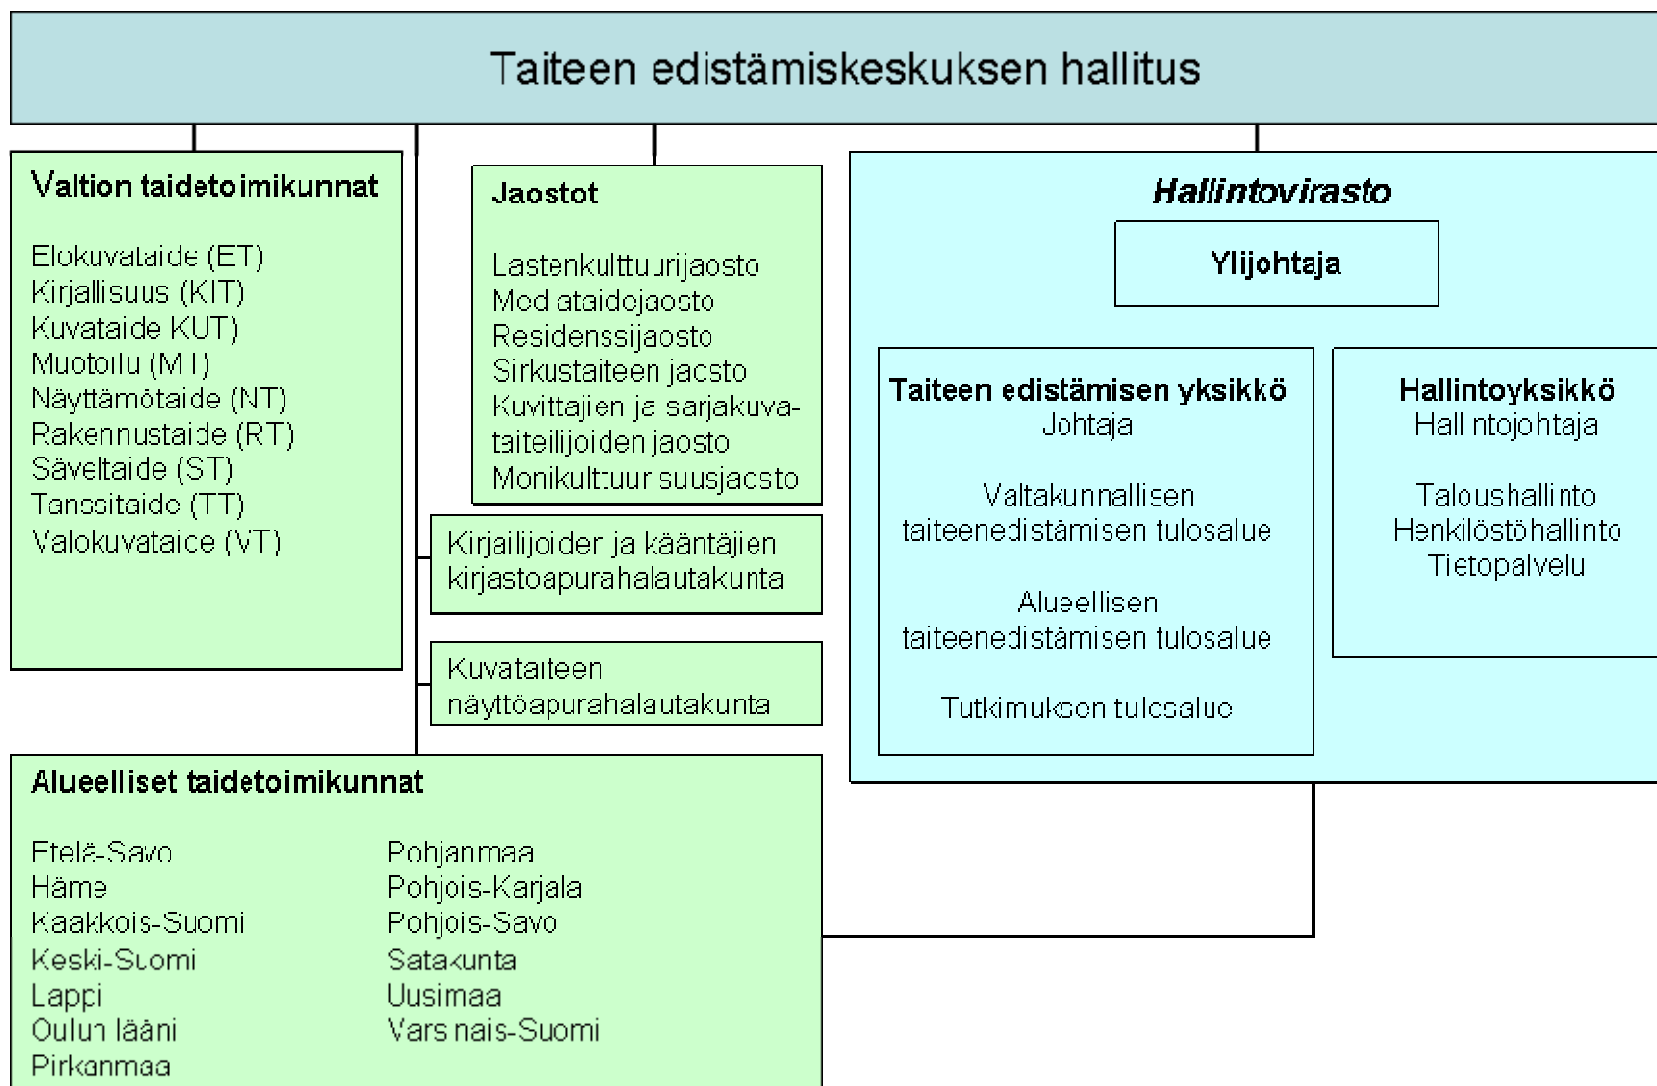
Taiteen edistämiskeskuksen hallitus

Valtion taidetoimikunnat

Elokuvataide (ET)
Kirjallisuus (KIT)
Kuvataide KUT)
Muotoilu (MT)
Näyttämötaide (NT)
Rakennustaide (RT)
Säveltaide (ST)
Tanssitaide (TT)
Valokuvataide (VT)

Jaostot

Lastenkulttuurijaosto
Mediataidejaosto
Residenssijaosto
Sirkustaiteen jaosto
Kuvittajien ja sarjakuvataiteilijoiden jaosto
Monikulttuurisuusjaosto

Kirjailijoiden ja kääntäjien kirjastoapurahalautakunta

Kuvataiteen näyttöapurahalautakunta

Hallintovirasto

Ylijohtaja

Taiteen edistämisen yksikkö
Johtaja

Valtakunnallisen taiteenedistämisen tulosalue

Alueellisen taiteenedistämisen tulosalue

Tutkimuksen tulosalue

Hallintoyksikkö
Hallintojohtaja

Taloushallinto
Henkilöstöhallinto
Tietopalvelu

Alueelliset taidetoimikunnat

Etelä-Savo
Häme
Kaakkois-Suomi
Keski-Suomi
Lappi
Oulun lääni
Pirkanmaa

Pohjanmaa
Pohjois-Karjala
Pohjois-Savo
Satakunta
Uusimaa
Varsinais-Suomi